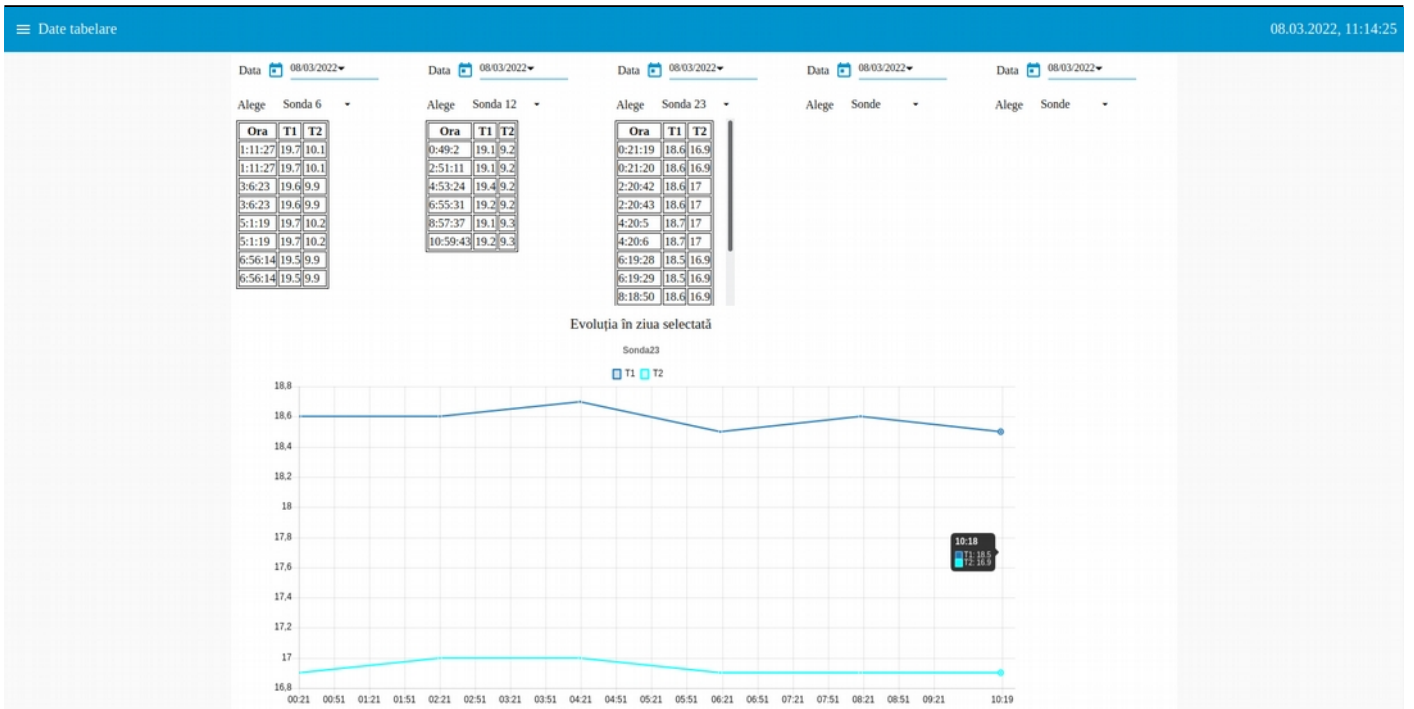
≡ Date tabelare

08.03.2022, 11:14:25

Data 08/03/2022

Alege Sonda 6

| Ora | T1 | T2 |
|---|---|---|
| 1:11:27 | 19.7 | 10.1 |
| 1:11:27 | 19.7 | 10.1 |
| 3:6:23 | 19.6 | 9.9 |
| 3:6:23 | 19.6 | 9.9 |
| 5:1:19 | 19.7 | 10.2 |
| 5:1:19 | 19.7 | 10.2 |
| 6:56:14 | 19.5 | 9.9 |
| 6:56:14 | 19.5 | 9.9 |

Data 08/03/2022

Alege Sonda 12

| Ora | T1 | T2 |
|---|---|---|
| 0:49:2 | 19.1 | 9.2 |
| 2:51:11 | 19.1 | 9.2 |
| 4:53:24 | 19.4 | 9.2 |
| 6:55:31 | 19.2 | 9.2 |
| 8:57:37 | 19.1 | 9.3 |
| 10:59:43 | 19.2 | 9.3 |

Data 08/03/2022

Alege Sonda 23

| Ora | T1 | T2 |
|---|---|---|
| 0:21:19 | 18.6 | 16.9 |
| 0:21:20 | 18.6 | 16.9 |
| 2:20:42 | 18.6 | 17 |
| 2:20:43 | 18.6 | 17 |
| 4:20:5 | 18.7 | 17 |
| 4:20:6 | 18.7 | 17 |
| 6:19:28 | 18.5 | 16.9 |
| 6:19:29 | 18.5 | 16.9 |
| 8:18:50 | 18.6 | 16.9 |

Data 08/03/2022

Alege Sonde

Data 08/03/2022

Alege Sonde

Evoluția în ziua selectată

Sonda23

T1 T2

18,8
18,6
18,4
18,2
18
17,8
17,6
17,4
17,2
17
16,8

00:21 00:51 01:21 01:51 02:21 02:51 03:21 03:51 04:21 04:51 05:21 05:51 06:21 06:51 07:21 07:51 08:21 08:51 09:21 10:19

10:18
T1: 18.5
T2: 16.9